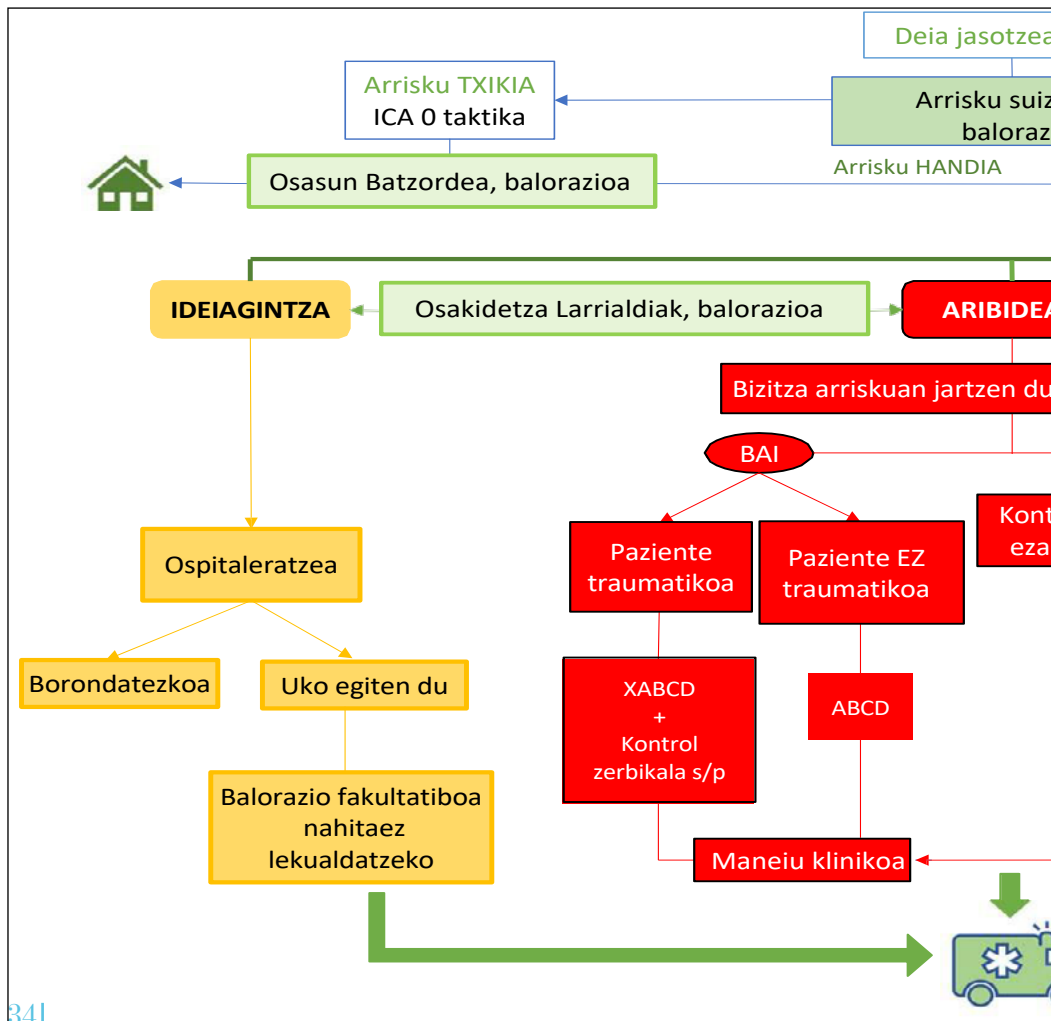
Deia jasotzea

Arrisku TXIKIA
ICA 0 taktika

Arrisku suiz
baloraz

Arrisku HANDIA

Osasun Batzordea, balorazioa

IDEIAGINTZA

Osakidetza Larrialdiak, balorazioa

ARIBIDEA

Bizitza arriskuan jartzen du

BAI

Kont
eza

Ospitaleratzea

Paziente traumatikoa

Paziente EZ traumatikoa

Borondatezkoa

Uko egiten du

XABCD
+
Kontrol zerbikala s/p

ABCD

Balorazio fakultatiboa nahitaez lekualdatzeko

Maneiu klinikoa

34